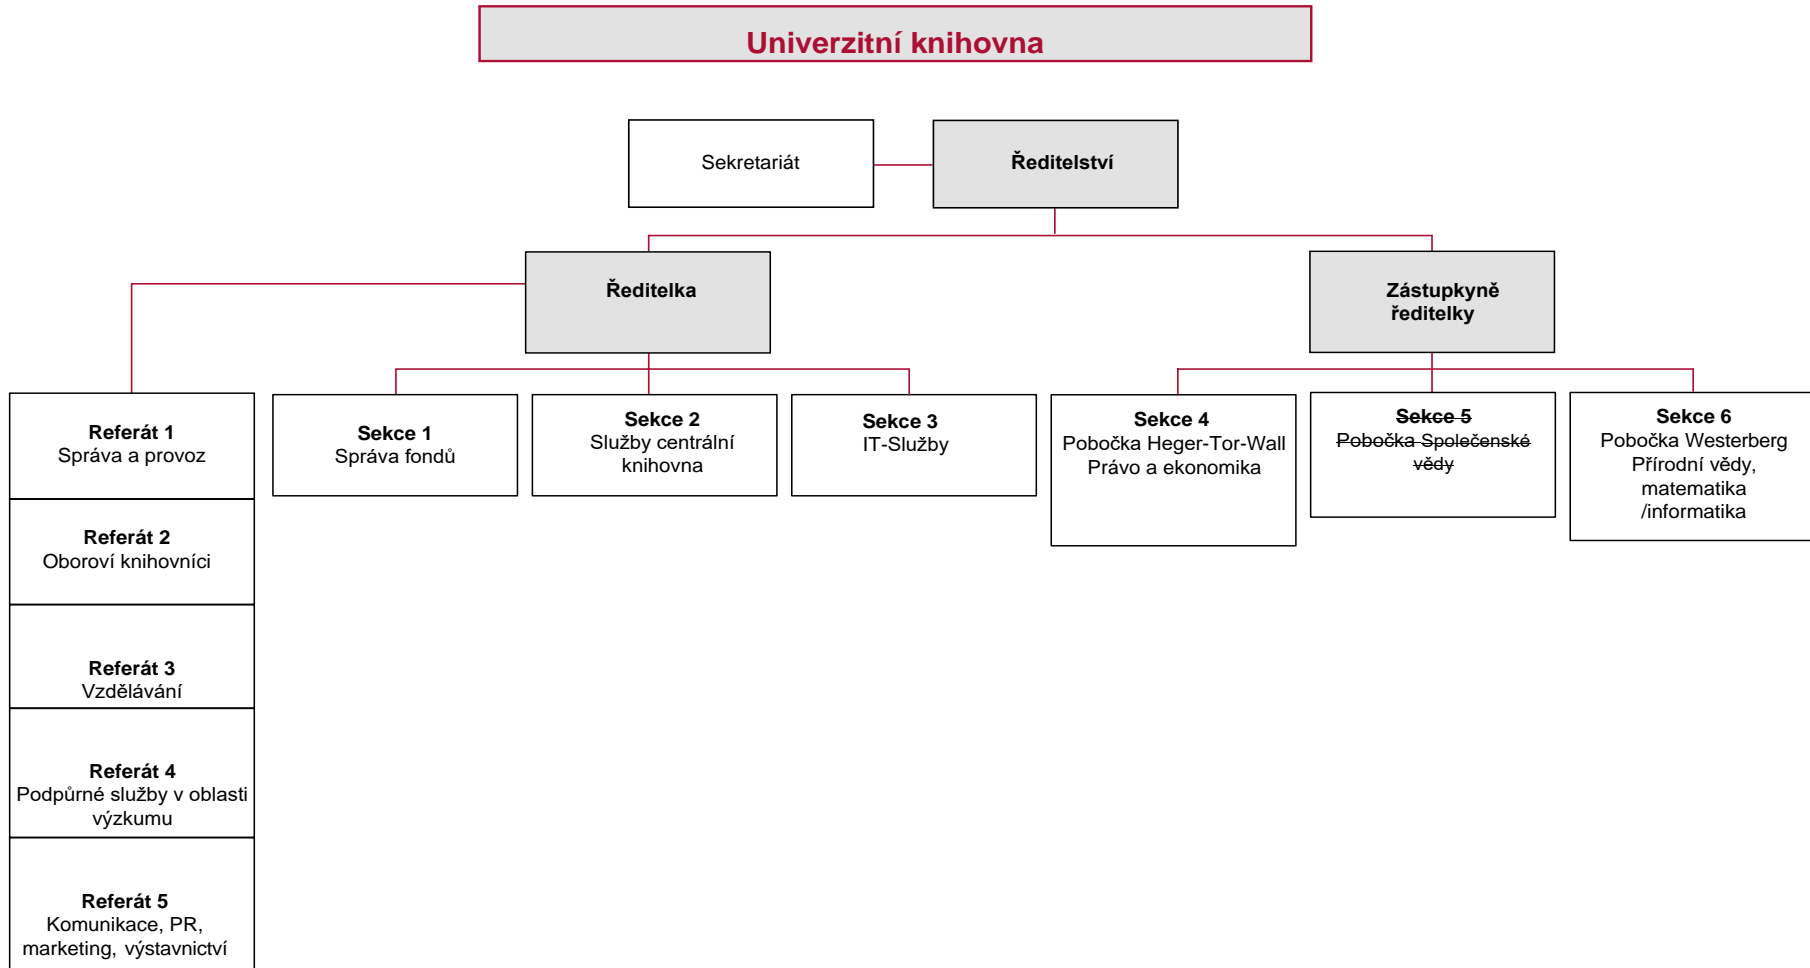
Univerzitní knihovna

Sekretariát

Ředitelství

Ředitelka

Zástupkyně ředitelky

Referát 1
Správa a provoz

Referát 2
Oboroví knihovníci

Referát 3
Vzdělávání

Referát 4
Podpůrné služby v oblasti výzkumu

Referát 5
Komunikace, PR, marketing, výstavnictví

Sekce 1
Správa fondů

Sekce 2
Služby centrální knihovna

Sekce 3
IT-Služby

Sekce 4
Pobočka Heger-Tor-Wall
Právo a ekonomika

~~Sekce 5~~
~~Pobočka Společenské vědy~~

Sekce 6
Pobočka Westerberg
Přírodní vědy, matematika /informatika